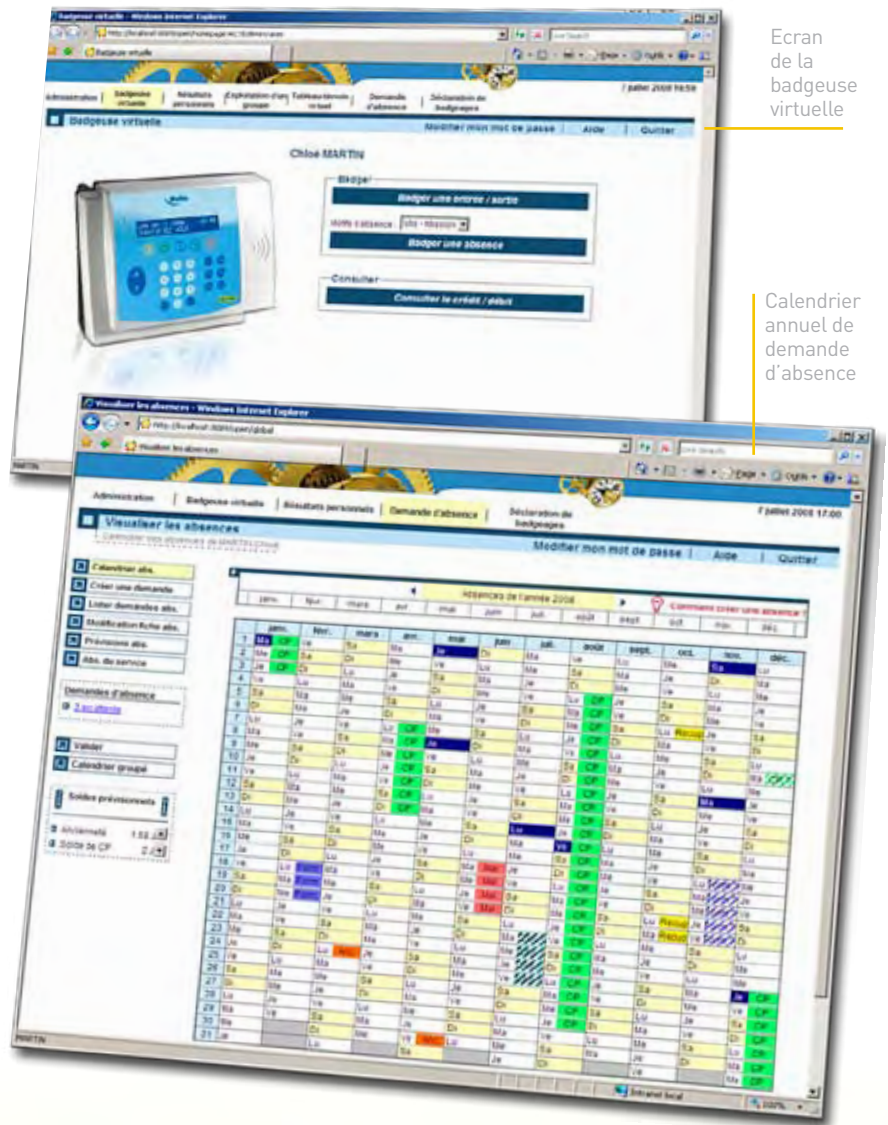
Ecran de la badgeuse virtuelle

Calendrier annuel de demande d'absence

Badgeuse virtuelle - Windows Internet Explorer

Administration | Badgeuse virtuelle | Résultats personnels | Exploitation d'un groupe | Tableau de bord virtuel | Demande d'absence | Déclaration de badgeages

7 juillet 2008 16:58

Badgeuse virtuelle

Modifier mon mot de passe | Aide | Quitter

Chloé MARTIN

Badger

Badger une entrée / sortie

Motif d'absence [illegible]

Badger une absence

Consulter

Consulter le crédit / débit

Visualiser les absences - Windows Internet Explorer

Administration | Badgeuse virtuelle | Résultats personnels | Demande d'absence | Déclaration de badgeages

7 juillet 2008 17:00

Visualiser les absences

Modifier mon mot de passe | Aide | Quitter

Calendrier abs.
Créer une demande
Lister demandes abs.
Modification fiche abs.
Prévisions abs.
Abs. du service

Demandes d'absence

Valider
Calendrier groupe

Soldes prévisionnels

Absences de l'année 2008

Comment créer une absence ?

| | janv. | févr. | mars | avr. | mai | juin | juil. | août | sept. | oct. | nov. | déc. |
|---|---|---|---|---|---|---|---|---|---|---|---|---|

MARTIN

Intranet local

100%